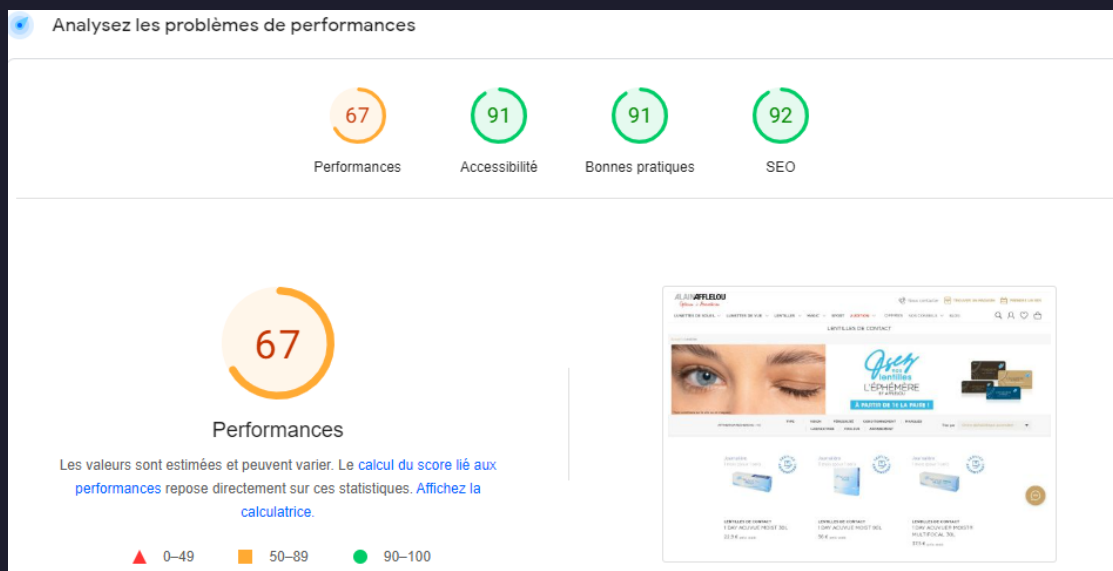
Analysez les problèmes de performances

67
Performances

91
Accessibilité

91
Bonnes pratiques

92
SEO

67

Performances

Les valeurs sont estimées et peuvent varier. Le calcul du score lié aux performances repose directement sur ces statistiques. Affichez la calculatrice.

0–49 50–89 90–100

ALAIN AFFLELOU

LENTILLES DE CONTACT

Osez les lentilles L'ÉPHÉMÈRE

À PARTIR DE 1€ LA PAIRE !

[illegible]